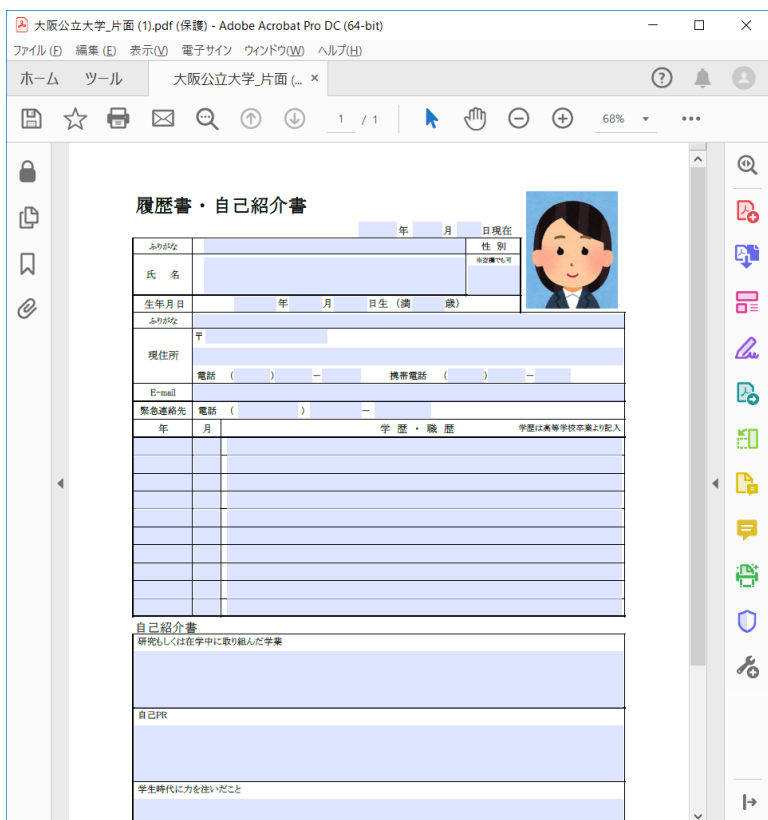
大阪公立大学_片面 (1).pdf (保護) - Adobe Acrobat Pro DC (64-bit)

ファイル (F) 編集 (E) 表示(V) 電子サイン ウィンドウ(W) ヘルプ(H)

ホーム ツール 大阪公立大学_片面 (... ×

1 / 1 68%

履歴書・自己紹介書

年 月 日現在

| ふりがな | | 性 別 |
|---|---|---|
| 氏 名 | | ※空欄でも可 |
| 生年月日 | 年 月 日生（満 歳） | |

| ふりがな | |
|---|---|
| 現住所 | 〒 |
| | 電話 ( ) − 携帯電話 ( ) − |
| E-mail | |
| 緊急連絡先 | 電話 ( ) − |

| 年 | 月 | 学 歴 ・ 職 歴 学歴は高等学校卒業より記入 |
|---|---|---|
| | | |
| | | |
| | | |
| | | |
| | | |
| | | |
| | | |
| | | |
| | | |
| | | |

自己紹介書

研究もしくは在学中に取り組んだ学業

自己PR

学生時代に力を注いだこと